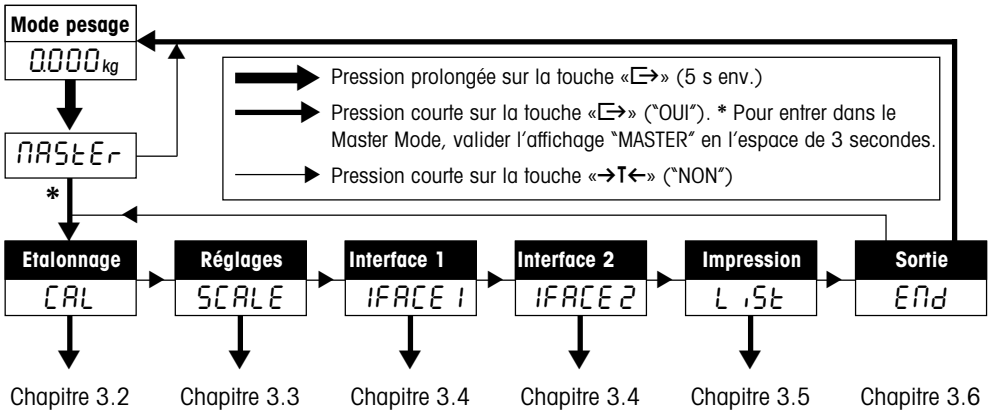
Mode pesage

0.000 kg

MASTEr

*

Pression prolongée sur la touche «↦» (5 s env.)

Pression courte sur la touche «↦» ("OUI"). * Pour entrer dans le Master Mode, valider l'affichage "MASTER" en l'espace de 3 secondes.

Pression courte sur la touche «→T←» ("NON")

Etalonnage
CAL
Chapitre 3.2

Réglages
SCALE
Chapitre 3.3

Interface 1
IFACE 1
Chapitre 3.4

Interface 2
IFACE 2
Chapitre 3.4

Impression
LiSt
Chapitre 3.5

Sortie
ENd
Chapitre 3.6